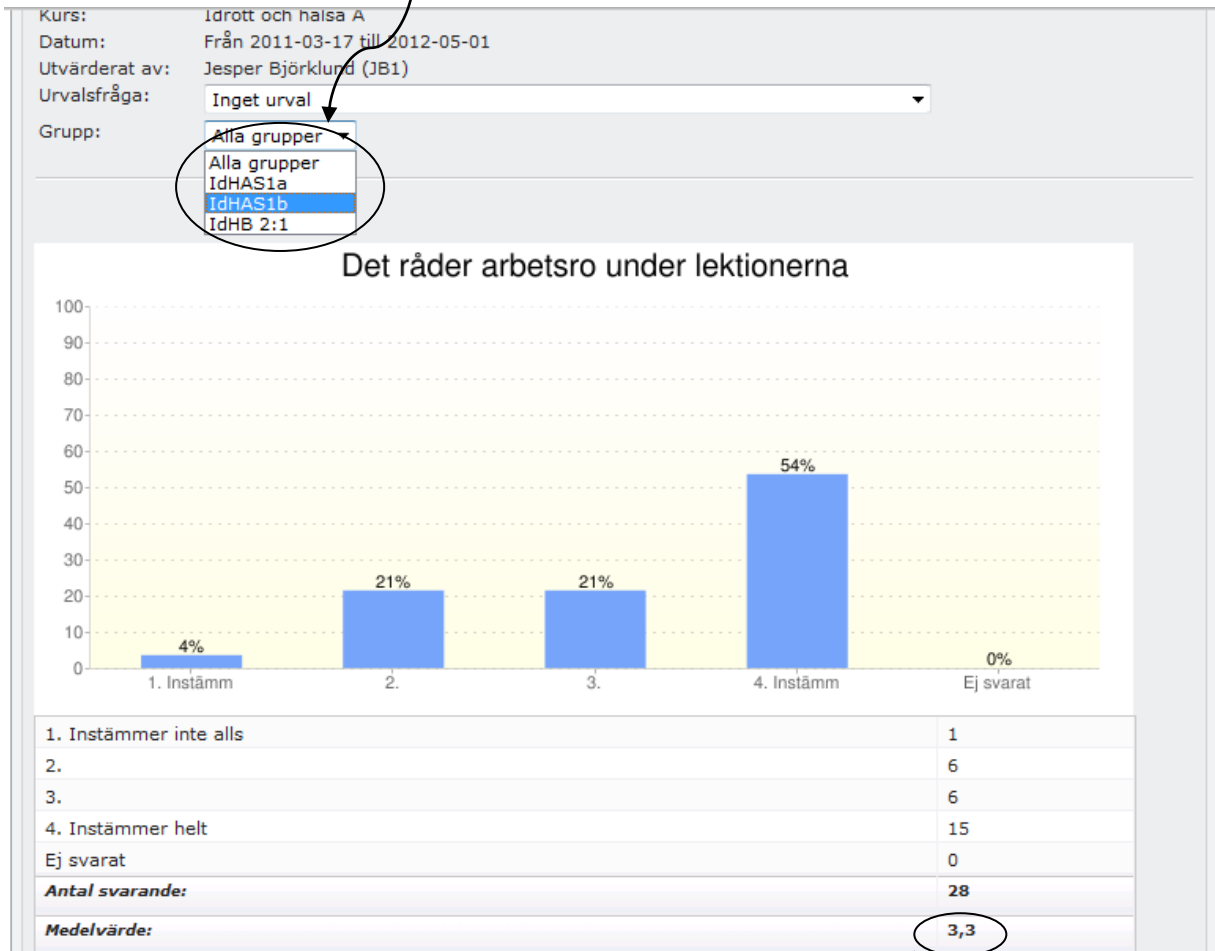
Kurs: Idrott och hälsa A
Datum: Från 2011-03-17 till 2012-05-01
Utvärderat av: Jesper Björklund (JB1)
Urvalsfråga: Inget urval
Grupp: Alla grupper

Alla grupper
IdHAS1a
IdHAS1b
IdHB 2:1

Det råder arbetsro under lektionerna

100
90
80
70
60
50
40
30
20
10
0

4%
21%
21%
54%
0%

1. Instämm
2.
3.
4. Instämm
Ej svarat

| | |
|---|---|
| 1. Instämmer inte alls | 1 |
| 2. | 6 |
| 3. | 6 |
| 4. Instämmer helt | 15 |
| Ej svarat | 0 |
| *Antal svarande:* | 28 |
| *Medelvärde:* | 3,3 |